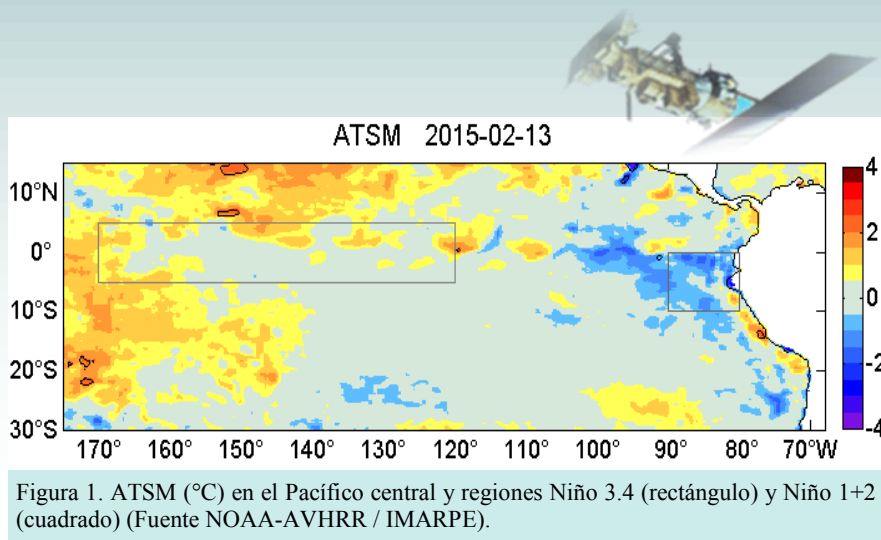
ATSM 2015-02-13

10°N
0°
10°S
20°S
30°S

170° 160° 150° 140° 130° 120° 110° 100° 90° 80° 70°W

4
2
0
-2
-4

Figura 1. ATSM (°C) en el Pacífico central y regiones Niño 3.4 (rectángulo) y Niño 1+2 (cuadrado) (Fuente NOAA-AVHRR / IMARPE).